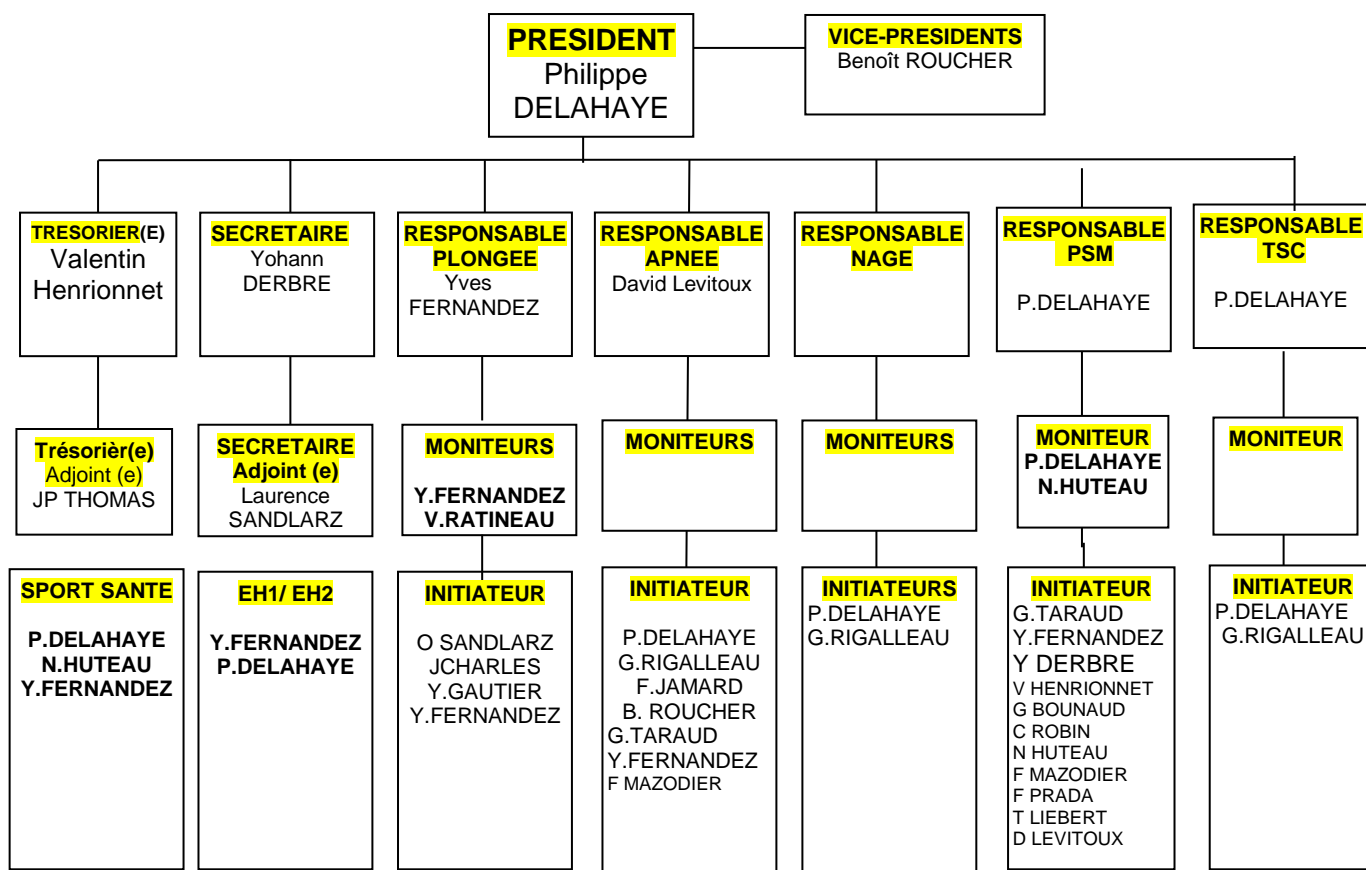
PRESIDENT
Philippe
DELAHAYE

VICE-PRESIDENTS
Benoît ROUCHER

TRESORIER(E)
Valentin
Henrionnet

SECRETAIRE
Yohann
DERBRE

RESPONSABLE PLONGEE
Yves
FERNANDEZ

RESPONSABLE APNEE
David Levitoux

RESPONSABLE NAGE

RESPONSABLE PSM
P.DELAHAYE

RESPONSABLE TSC
P.DELAHAYE

Trésorièr(e)
Adjoint (e)
JP THOMAS

SECRETAIRE
Adjoint (e)
Laurence
SANDLARZ

MONITEURS
Y.FERNANDEZ
V.RATINEAU

MONITEURS

MONITEURS

MONITEUR
P.DELAHAYE
N.HUTEAU

MONITEUR

SPORT SANTE
P.DELAHAYE
N.HUTEAU
Y.FERNANDEZ

EH1/ EH2
Y.FERNANDEZ
P.DELAHAYE

INITIATEUR
O SANDLARZ
JCHARLES
Y.GAUTIER
Y.FERNANDEZ

INITIATEUR
P.DELAHAYE
G.RIGALLEAU
F.JAMARD
B. ROUCHER
G.TARAUD
Y.FERNANDEZ
F MAZODIER

INITIATEURS
P.DELAHAYE
G.RIGALLEAU

INITIATEUR
G.TARAUD
Y.FERNANDEZ
Y DERBRE
V HENRIONNET
G BOUNAUD
C ROBIN
N HUTEAU
F MAZODIER
F PRADA
T LIEBERT
D LEVITOUX

INITIATEUR
P.DELAHAYE
G.RIGALLEAU